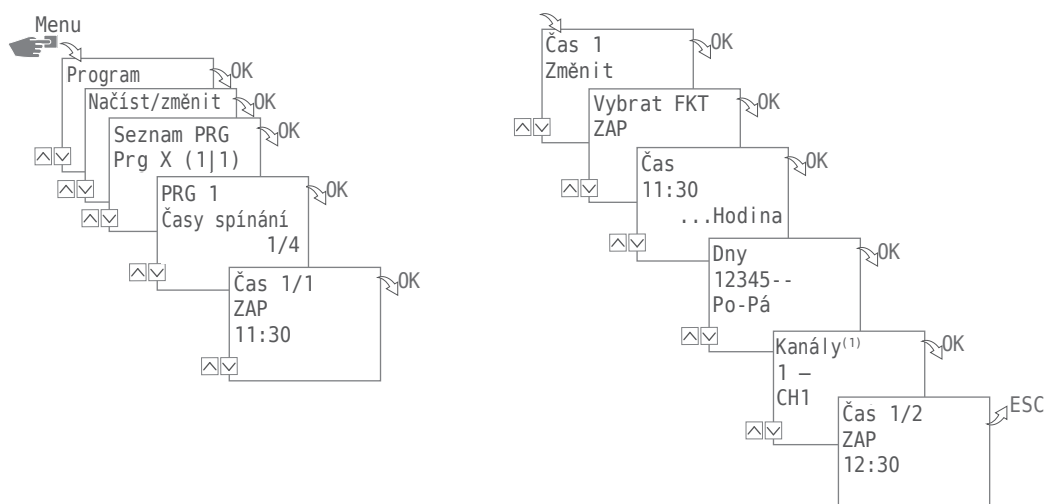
Menu

Program
OK

Načíst/změnit
OK

Seznam PRG
Prg X (1|1)
OK

PRG 1
Časy spínání
1/4
OK

Čas 1/1
ZAP
11:30
OK

Čas 1
Změnit
OK

Vybrat FKT
ZAP
OK

Čas
11:30
...Hodina
OK

Dny
12345--
Po-Pá
OK

Kanály$^{(1)}$
1 –
CH1
OK

Čas 1/2
ZAP
12:30
ESC